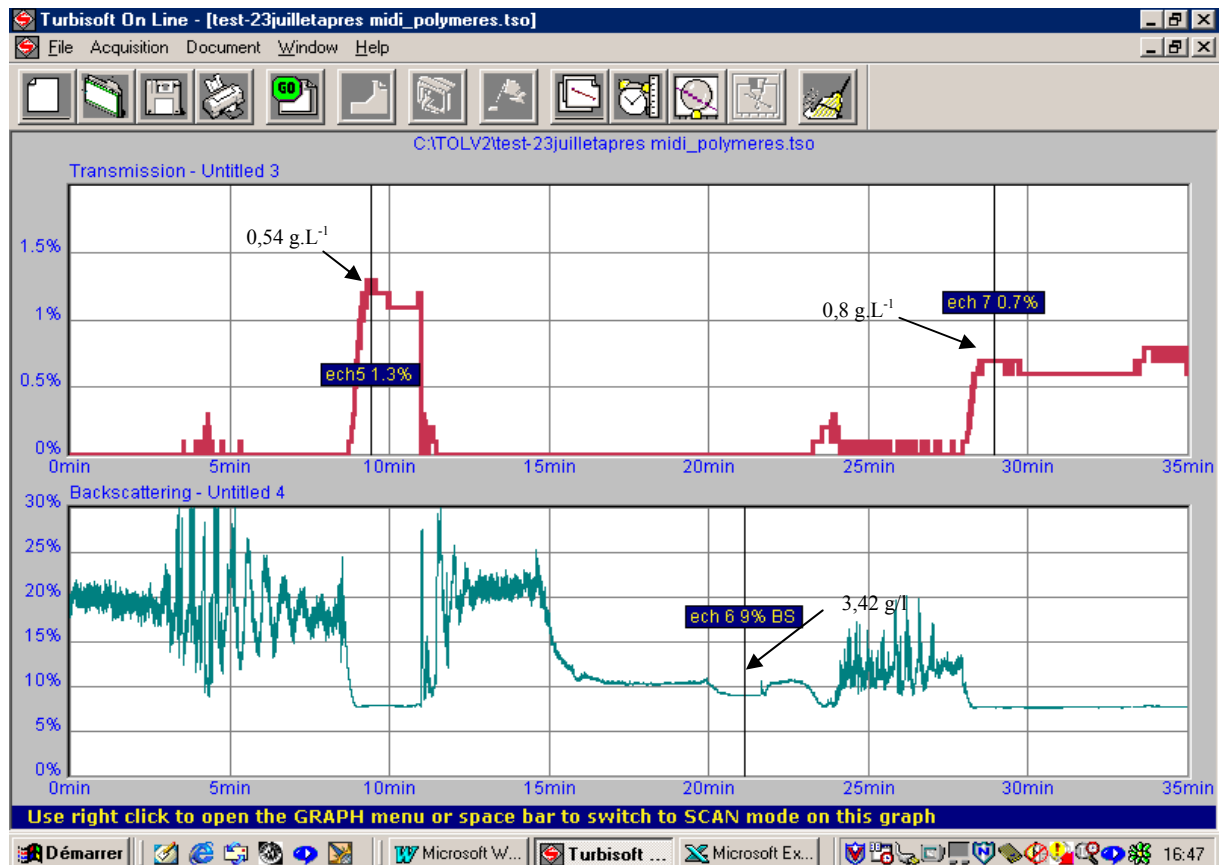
Turbisoft On Line - [test-23juilletapres midi_polymeres.tso]

File Acquisition Document Window Help

GO

C:\TOLV2\test-23juilletapres midi_polymeres.tso

Transmission - Untitled 3

0,54 g.L$^{-1}$

0,8 g.L$^{-1}$

ech 7 0.7%

ech5 1.3%

1.5%
1%
0.5%
0%

0min 5min 10min 15min 20min 25min 30min 35min

Backscattering - Untitled 4

30%
25%
20%
15%
10%
5%
0%

ech 6 9% BS

3,42 g/l

0min 5min 10min 15min 20min 25min 30min 35min

Use right click to open the GRAPH menu or space bar to switch to SCAN mode on this graph

Démarrer | Microsoft W... | Turbisoft ... | Microsoft Ex... | 16:47